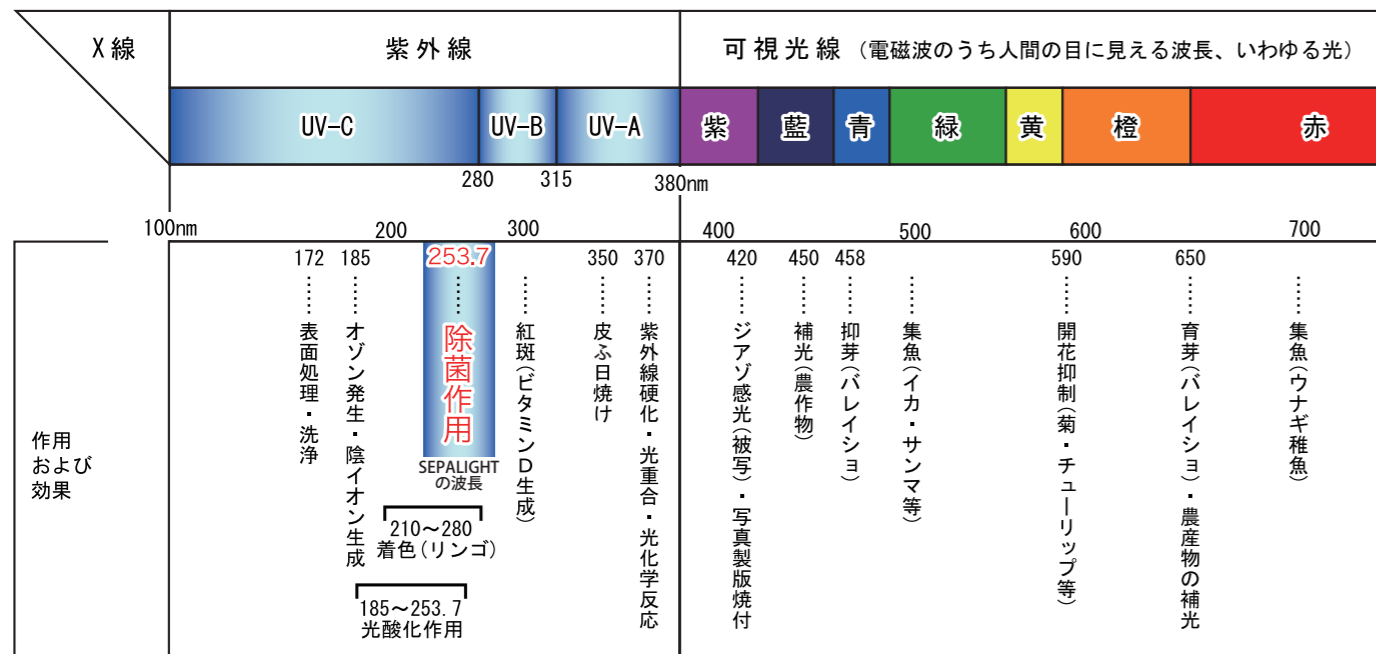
X線

紫外線

可視光線 (電磁波のうち人間の目に見える波長、いわゆる光)

UV-C UV-B UV-A 紫 藍 青 緑 黄 橙 赤

280 315 380nm

100nm 200 300 400 500 600 700

作用および効果

172 表面処理・洗浄

185 オゾン発生・陰イオン生成

253.7 除菌作用

SEPALIGHTの波長

210〜280 着色(リンゴ)

185〜253.7 光酸化作用

紅斑(ビタミンD生成)

350 皮ふ日焼け

370 紫外線硬化・光重合・光化学反応

420 ジアゾ感光(被写)・写真製版焼付

450 補光(農作物)

458 抑芽(バレイショ)

集魚(イカ・サンマ等)

590 開花抑制(菊・チューリップ等)

650 育芽(バレイショ)・農産物の補光

集魚(ウナギ稚魚)